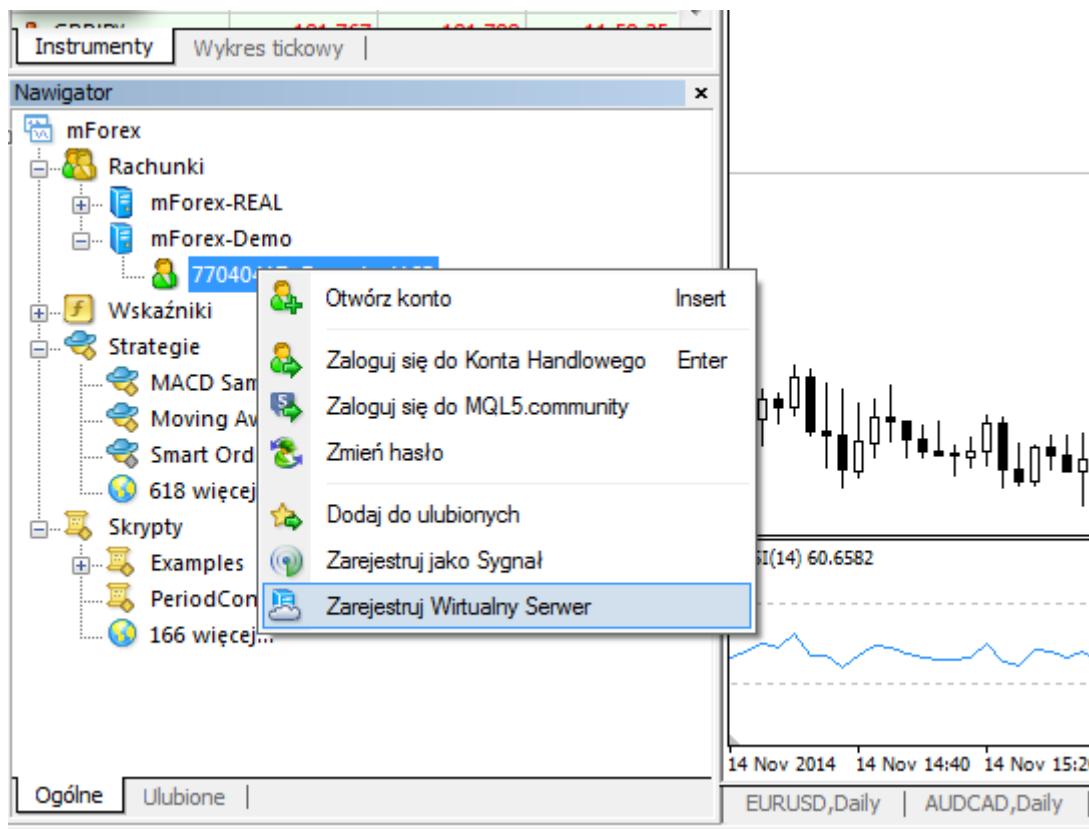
Instrumenty | Wykres tickowy

Nawigator ×

mForex
Rachunki
mForex-REAL
mForex-Demo
77040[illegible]
Wskaźniki
Strategie
MACD Sam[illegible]
Moving Av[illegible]
Smart Ord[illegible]
618 więcej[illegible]
Skrypty
Examples
PeriodCon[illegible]
166 więcej...

Otwórz konto Insert
Zaloguj się do Konta Handlowego Enter
Zaloguj się do MQL5.community
Zmień hasło
Dodaj do ulubionych
Zarejestruj jako Sygnał
Zarejestruj Wirtualny Serwer

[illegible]SI(14) 60.6582

14 Nov 2014 14 Nov 14:40 14 Nov 15:2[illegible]

Ogólne | Ulubione

EURUSD,Daily | AUDCAD,Daily